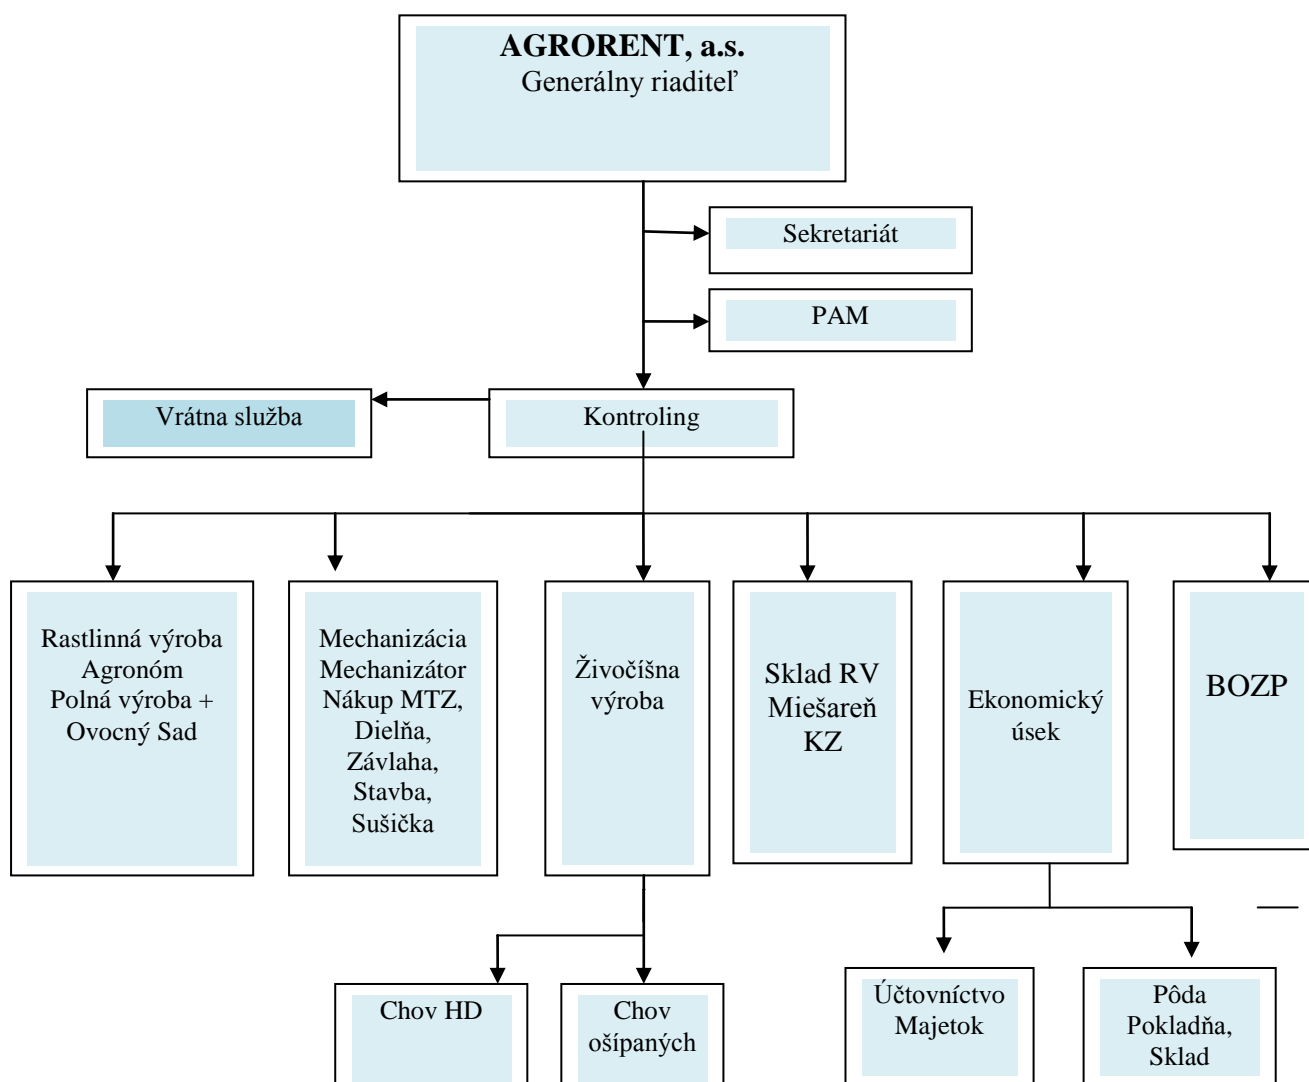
AGRORENT, a.s.
Generálny riaditeľ

Sekretariát

PAM

Vrátna služba

Kontroling

Rastlinná výroba
Agronóm
Polná výroba +
Ovocný Sad

Mechanizácia
Mechanizátor
Nákup MTZ,
Dielňa,
Závlaha,
Stavba,
Sušička

Živočíšna
výroba

Sklad RV
Miešareň
KZ

Ekonomický
úsek

BOZP

Chov HD

Chov
ošípaných

Účtovníctvo
Majetok

Pôda
Pokladňa,
Sklad